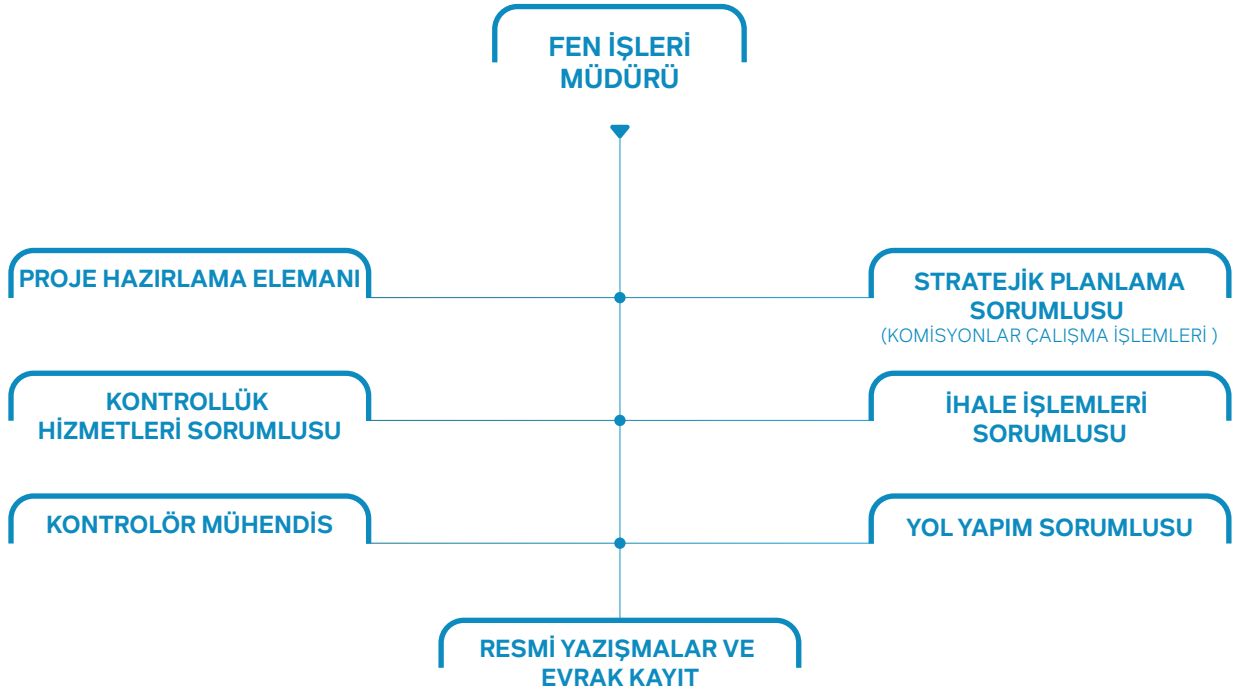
FEN İŞLERİ MÜDÜRÜ

PROJE HAZIRLAMA ELEMANI

STRATEJİK PLANLAMA SORUMLUSU
(KOMİSYONLAR ÇALIŞMA İŞLEMLERİ )

KONTROLLÜK HİZMETLERİ SORUMLUSU

İHALE İŞLEMLERİ SORUMLUSU

KONTROLÖR MÜHENDİS

YOL YAPIM SORUMLUSU

RESMİ YAZIŞMALAR VE EVRAK KAYIT